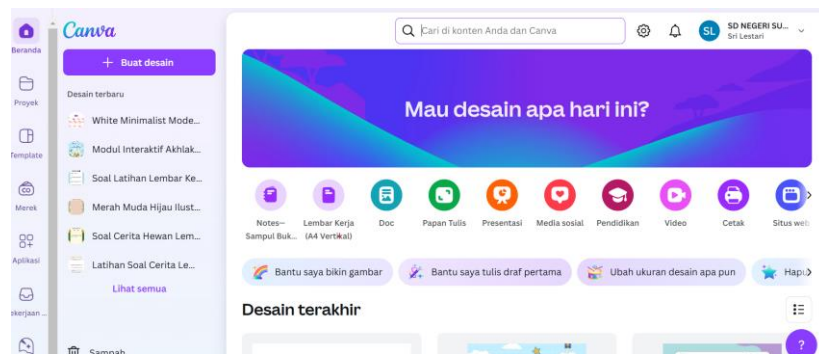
Beranda
Proyek
Template
Merek
Aplikasi
ekerjaan ...

Canva

+ Buat desain

Desain terbaru
White Minimalist Mode...
Modul Interaktif Akhlak...
Soal Latihan Lembar Ke...
Merah Muda Hijau Ilust...
Soal Cerita Hewan Lem...
Latihan Soal Cerita Le...
Lihat semua

Sampah

Cari di konten Anda dan Canva

SL SD NEGERI SU...
Sri Lestari

Mau desain apa hari ini?

Notes— Sampul Buk...
Lembar Kerja (A4 Vertikal)
Doc
Papan Tulis
Presentasi
Media sosial
Pendidikan
Video
Cetak
Situs web

Bantu saya bikin gambar
Bantu saya tulis draf pertama
Ubah ukuran desain apa pun
Hapu

Desain terakhir

?